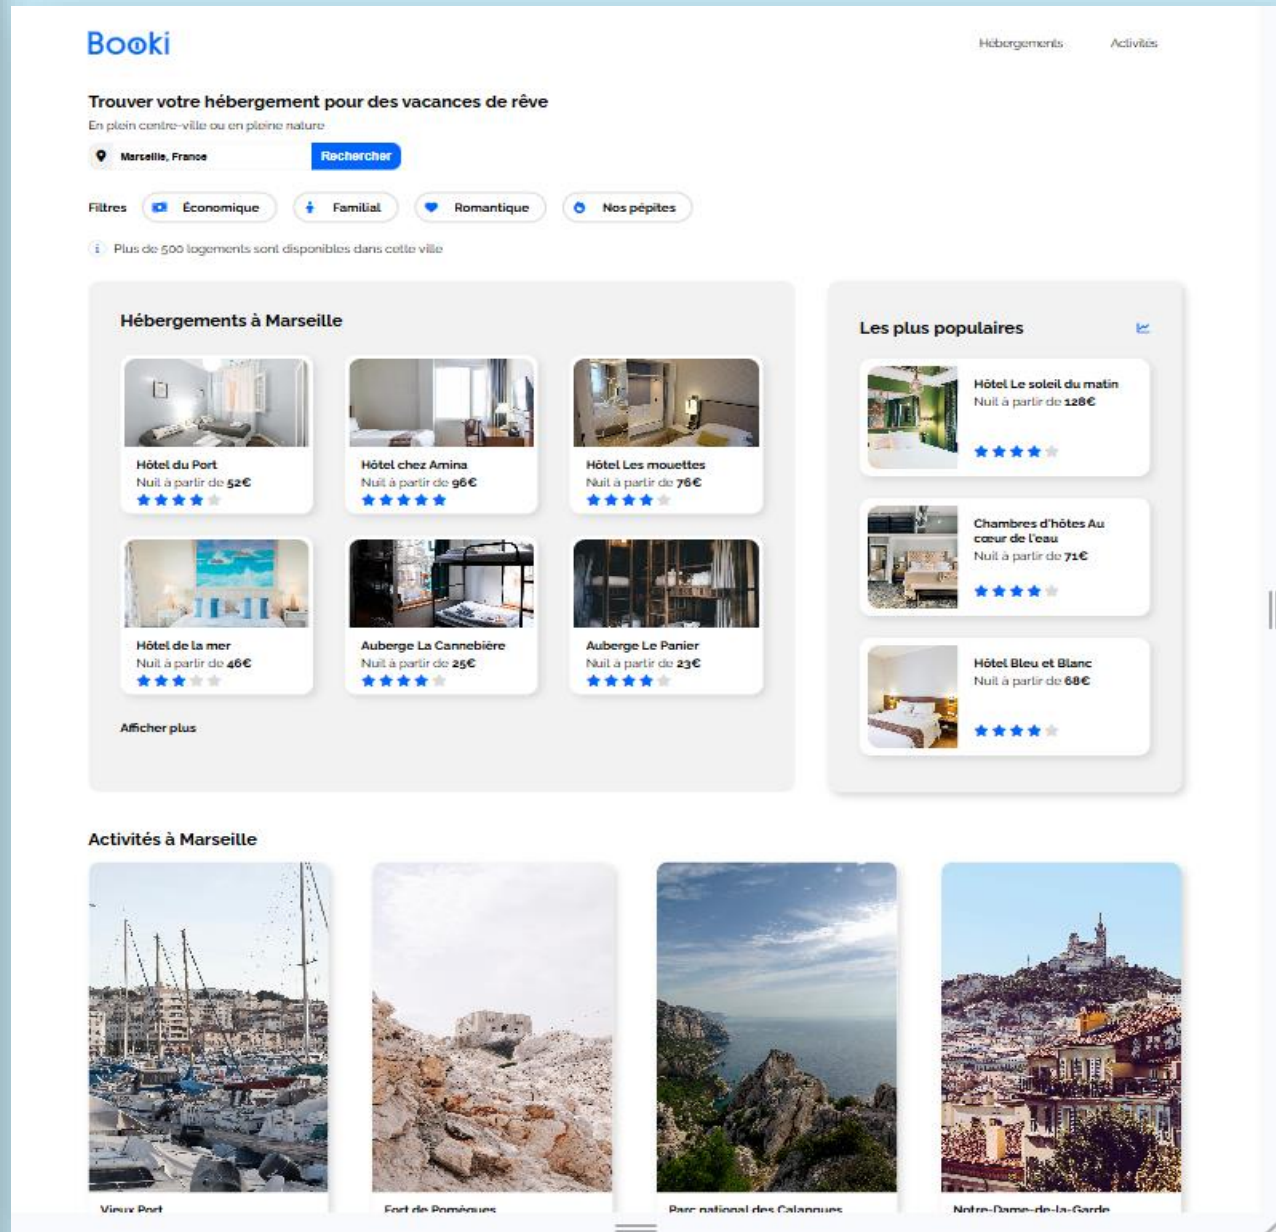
Booki

Hébergements Activités

Trouver votre hébergement pour des vacances de rêve

En plein centre-ville ou en pleine nature

Marseille, France Rechercher

Filtres Économique Familial Romantique Nos pépites

Plus de 500 logements sont disponibles dans cette ville

Hébergements à Marseille

Hôtel du Port
Nuit à partir de 52€

Hôtel chez Amina
Nuit à partir de 96€

Hôtel Les mouettes
Nuit à partir de 76€

Hôtel de la mer
Nuit à partir de 46€

Auberge La Cannebière
Nuit à partir de 25€

Auberge Le Panier
Nuit à partir de 23€

Afficher plus

Les plus populaires

Hôtel Le soleil du matin
Nuit à partir de 128€

Chambres d'hôtes Au cœur de l'eau
Nuit à partir de 71€

Hôtel Bleu et Blanc
Nuit à partir de 68€

Activités à Marseille

Vieux Port

Fort de Pomègues

Parc national des Calanques

Notre-Dame-de-la-Garde